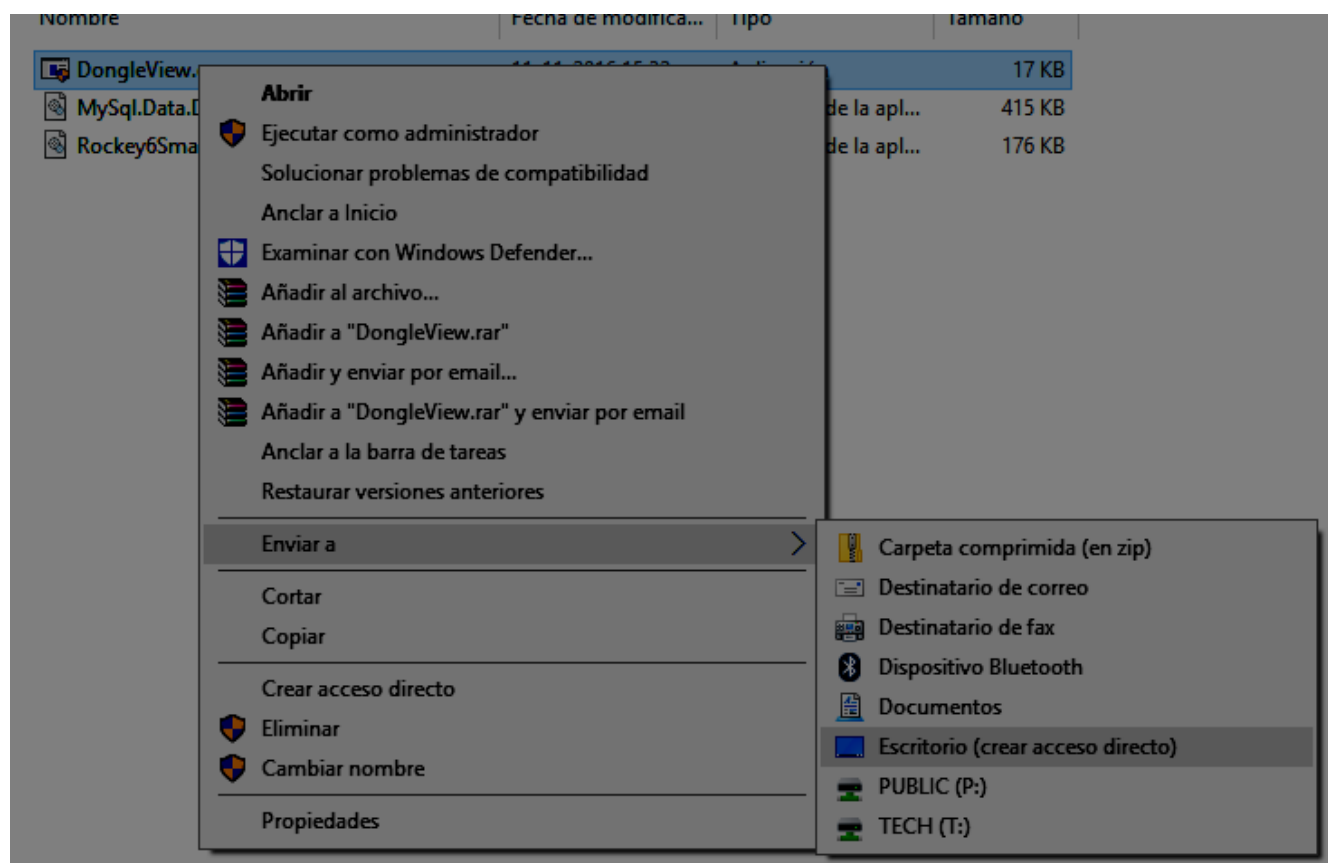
Nombre | Fecha de modifica... | Tipo | Tamaño

DongleView. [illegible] 17 KB
MySql.Data.D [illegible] de la apl... 415 KB
Rockey6Sma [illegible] de la apl... 176 KB

Abrir
Ejecutar como administrador
Solucionar problemas de compatibilidad
Anclar a Inicio
Examinar con Windows Defender...
Añadir al archivo...
Añadir a "DongleView.rar"
Añadir y enviar por email...
Añadir a "DongleView.rar" y enviar por email
Anclar a la barra de tareas
Restaurar versiones anteriores
Enviar a
Cortar
Copiar
Crear acceso directo
Eliminar
Cambiar nombre
Propiedades

Carpeta comprimida (en zip)
Destinatario de correo
Destinatario de fax
Dispositivo Bluetooth
Documentos
Escritorio (crear acceso directo)
PUBLIC (P:)
TECH (T:)